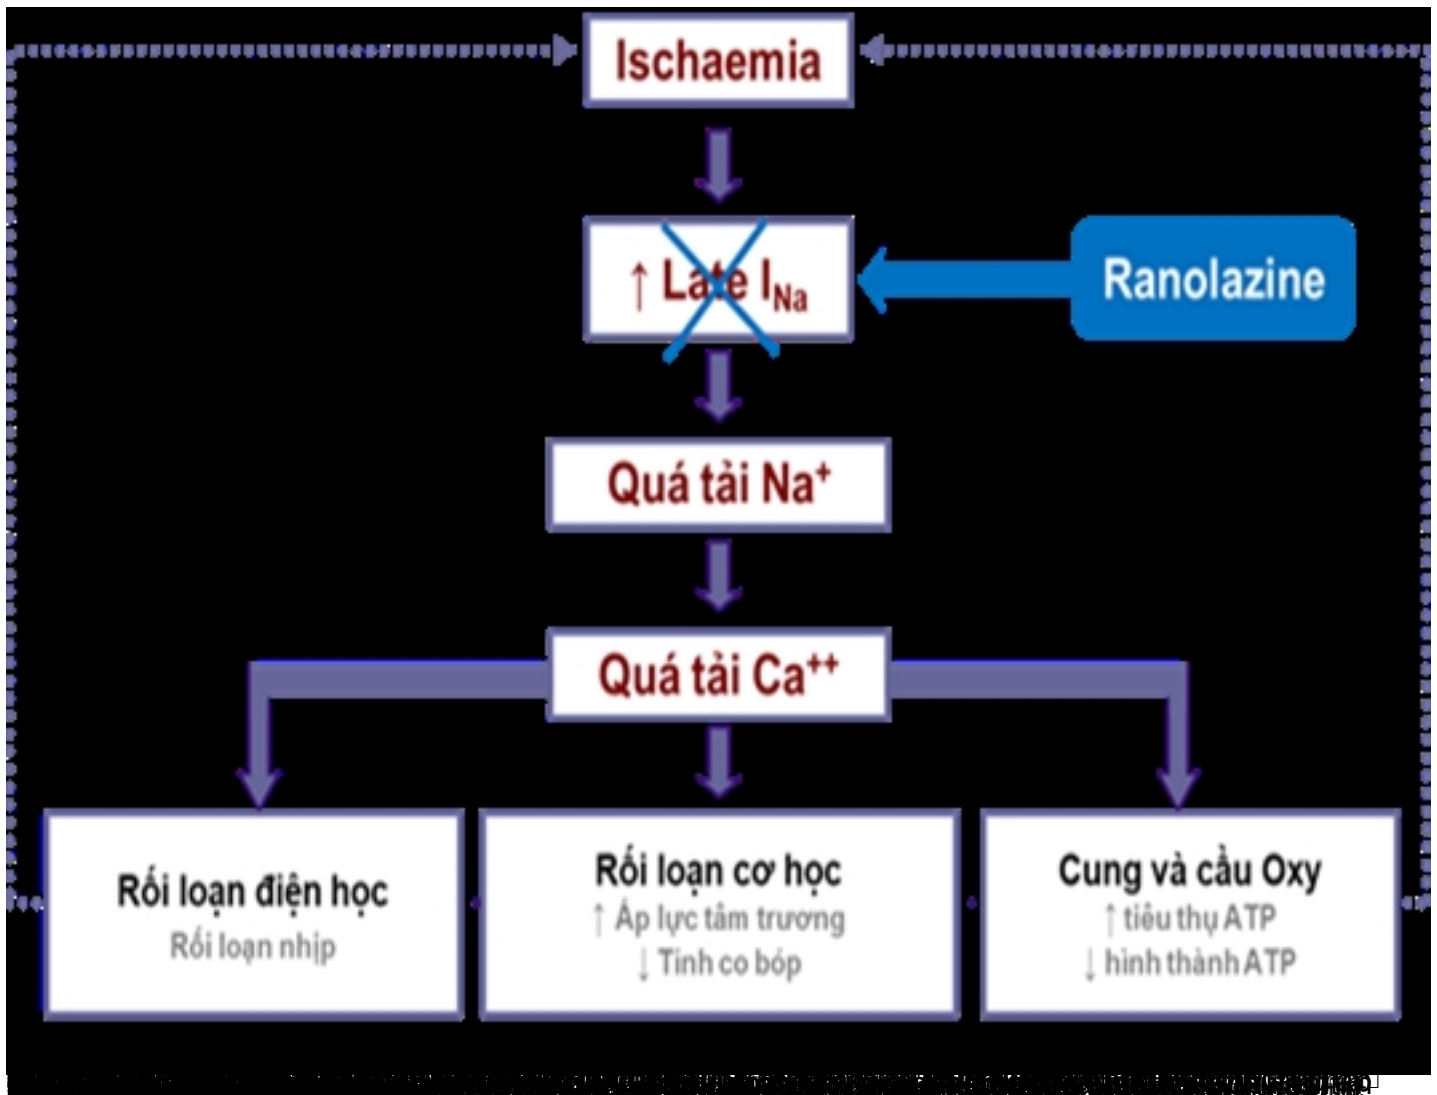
Ischaemia

↑ Late $I_{Na}$

Ranolazine

Quá tải $Na^{+}$

Quá tải $Ca^{++}$

Rối loạn điện học
Rối loạn nhịp

Rối loạn cơ học
↑ Áp lực tâm trương
↓ Tính co bóp

Cung và cầu Oxy
↑ tiêu thụ ATP
↓ hình thành ATP

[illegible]